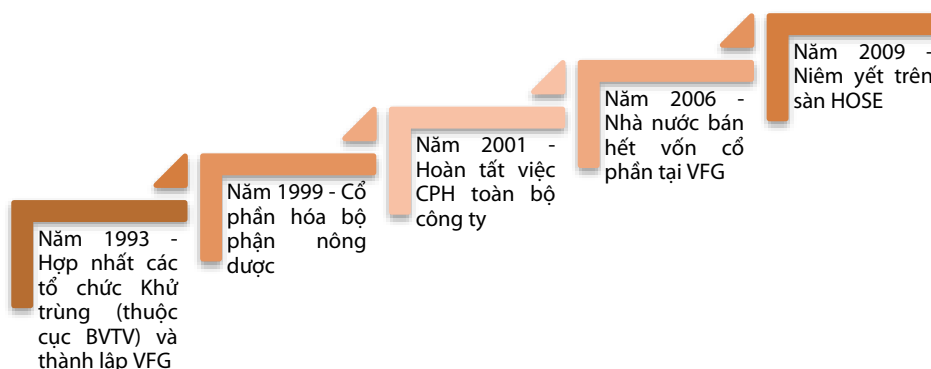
Năm 1993 - Hợp nhất các tổ chức Khử trùng (thuộc cục BVTV) và thành lập VFG

Năm 1999 - Cổ phần hóa bộ phận nông dược

Năm 2001 - Hoàn tất việc CPH toàn bộ công ty

Năm 2006 - Nhà nước bán hết vốn cổ phần tại VFG

Năm 2009 - Niêm yết trên sàn HOSE